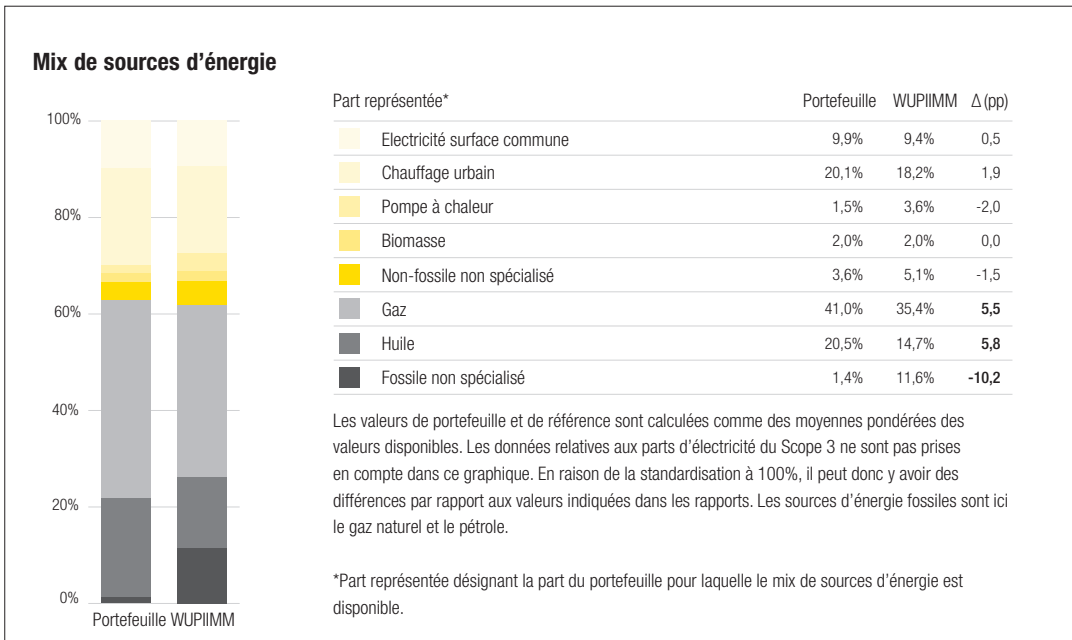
Mix de sources d’énergie

100%
80%
60%
40%
20%
0%
Portefeuille WUPIIMM

| Part représentée* | Portefeuille | WUPIIMM | Δ (pp) |
|---|---|---|---|
| Electricité surface commune | 9,9% | 9,4% | 0,5 |
| Chauffage urbain | 20,1% | 18,2% | 1,9 |
| Pompe à chaleur | 1,5% | 3,6% | -2,0 |
| Biomasse | 2,0% | 2,0% | 0,0 |
| Non-fossile non spécialisé | 3,6% | 5,1% | -1,5 |
| Gaz | 41,0% | 35,4% | 5,5 |
| Huile | 20,5% | 14,7% | 5,8 |
| Fossile non spécialisé | 1,4% | 11,6% | -10,2 |

Les valeurs de portefeuille et de référence sont calculées comme des moyennes pondérées des valeurs disponibles. Les données relatives aux parts d’électricité du Scope 3 ne sont pas prises en compte dans ce graphique. En raison de la standardisation à 100%, il peut donc y avoir des différences par rapport aux valeurs indiquées dans les rapports. Les sources d’énergie fossiles sont ici le gaz naturel et le pétrole.

*Part représentée désignant la part du portefeuille pour laquelle le mix de sources d’énergie est disponible.